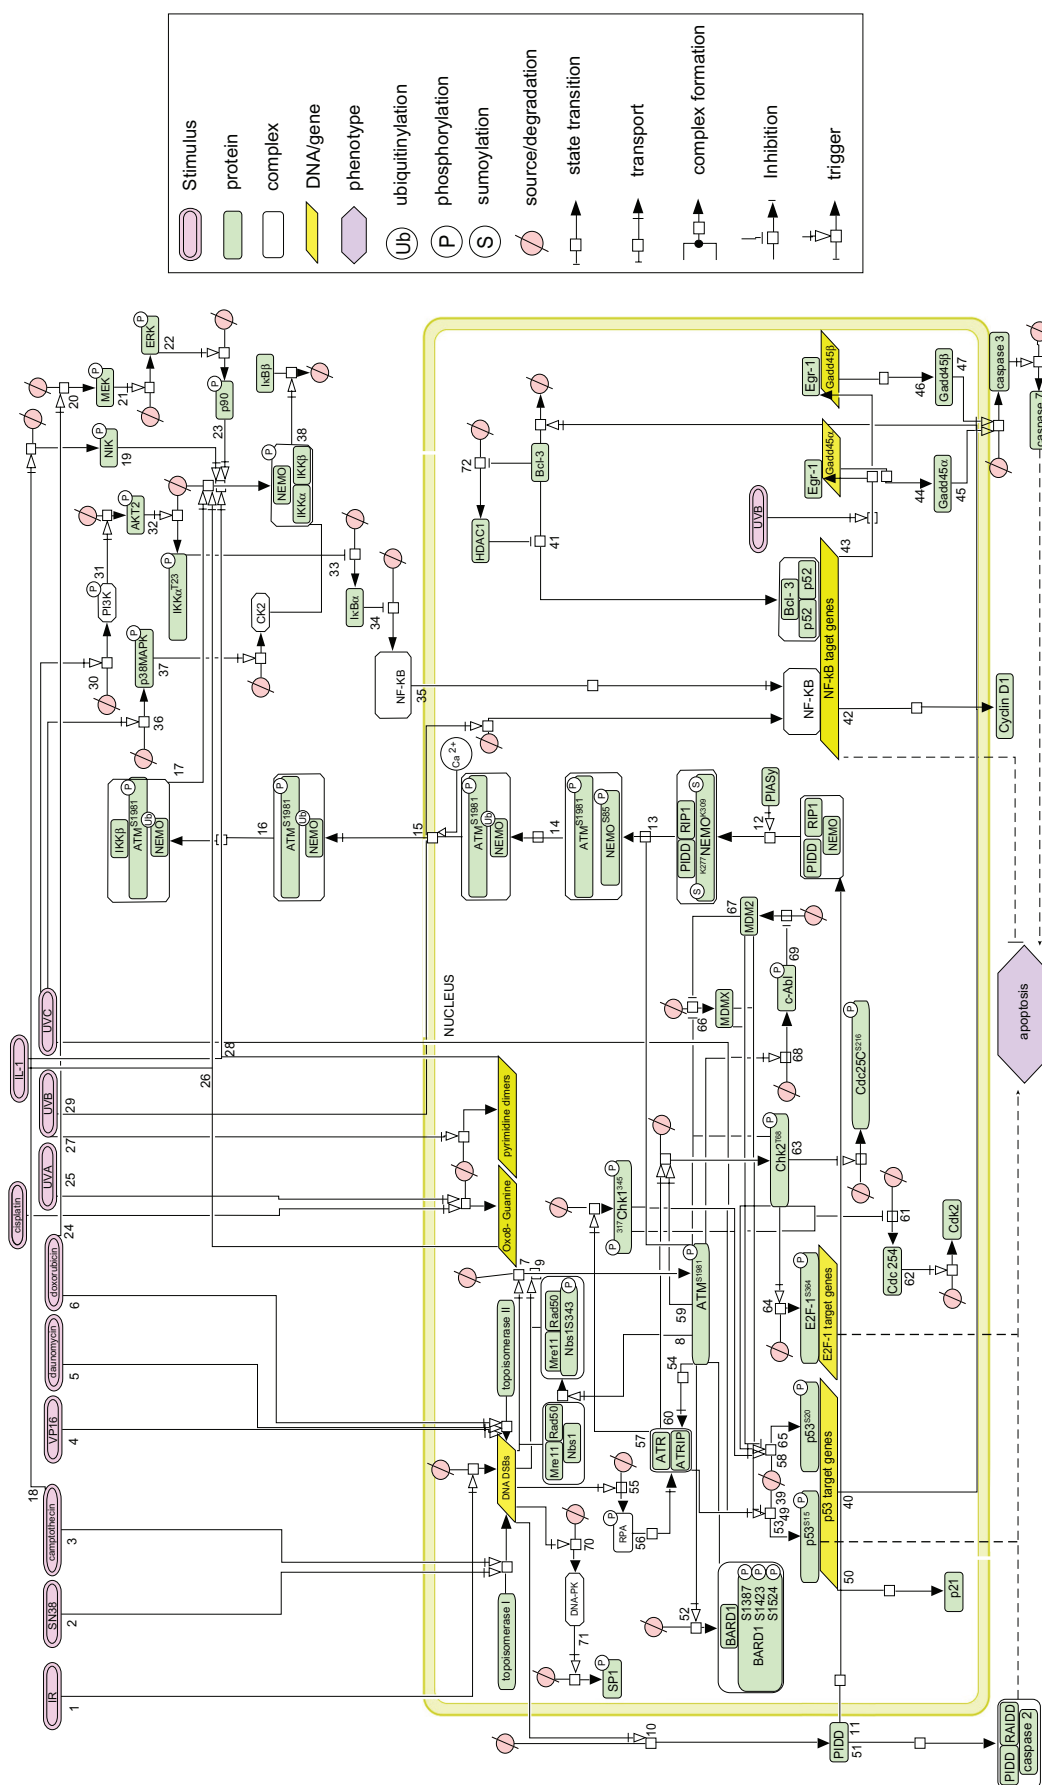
Stimulus
protein
complex
DNA/gene
phenotype
Ub ubiquitinylation
P phosphorylation
S sumoylation
source/degradation
state transition
transport
complex formation
Inhibition
trigger

NUCLEUS

IR
SN38
camptothecin
VP16
daunomycin
doxorubicin
cisplatin
UVA
UVB
IL-1
UVC

1
2
3
4
5
6
7
8
9
10
11
12
13
14
15
16
17
18
19
20
21
22
23
24
25
26
27
28
29
30
31
32
33
34
35
36
37
38
39
40
41
42
43
44
45
46
47
49
50
51
52
53
54
55
56
57
58
59
60
61
62
63
64
65
66
67
68
69
70
71
72

NIK
MEK
ERK
p90
AKT2
PI3K
IKKα$^{T23}$
p38MAPK
CK2
IκBβ
NEMO
IKKα
IKKβ
IκBα
NF-KB
IKKβ
ATM$^{S1981}$
NEMO
Ub
ATM$^{S1981}$
NEMO
Ub
Ca 2+
ATM$^{S1981}$
NEMO
Ub
ATM$^{S1981}$
NEMO$^{S85}$
PIDD
RIP1
$^{K277}$NEMO$^{K309}$
S
S
PIASy
PIDD
RIP1
NEMO
NF-KB
NF-kB target genes
Bcl- 3
p52
p52
HDAC1
Bcl-3
UVB
Egr-1
Gadd45α
Gadd45α
Egr-1
Gadd45β
Gadd45β
caspase 3
caspase 7
Cyclin D1
apoptosis
MDM2
MDMX
c-Abl
Cdc25C$^{S216}$
Chk2$^{T68}$
Cdc 254
Cdk2
pyrimidine dimers
Oxo8- Guanine
$^{317}$Chk1$^{345}$
topoisomerase II
Mre11
Rad50
Nbs1S343
ATM$^{S1981}$
E2F-1$^{S364}$
E2F-1 target genes
Mre11
Rad50
Nbs1
DNA DSBs
ATR
ATRIP
p53$^{S20}$
p53 target genes
p53$^{S15}$
RPA
DNA-PK
BARD1
BARD1 S1387 S1423 S1524
p21
topoisomerase I
SP1
PIDD
PIDD
RAIDD
caspase 2